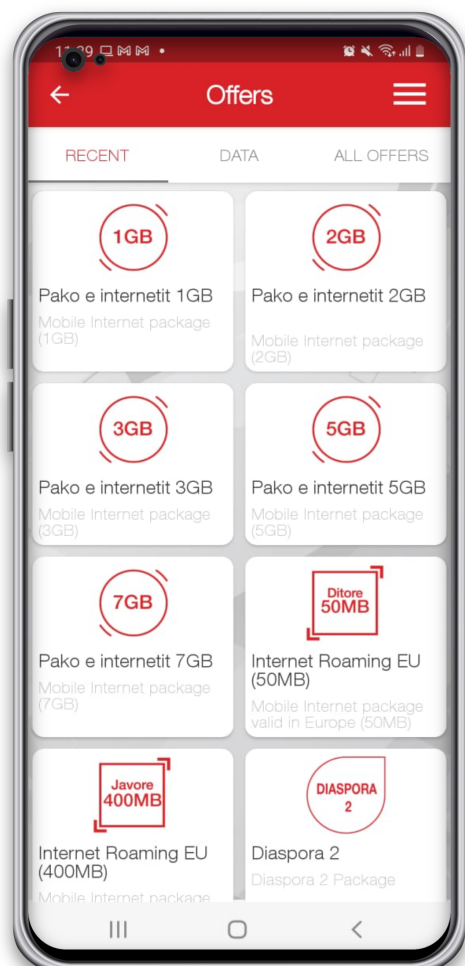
11:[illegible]9

Offers

RECENT DATA ALL OFFERS

1GB
Pako e internetit 1GB
Mobile Internet package (1GB)

2GB
Pako e internetit 2GB
Mobile Internet package (2GB)

3GB
Pako e internetit 3GB
Mobile Internet package (3GB)

5GB
Pako e internetit 5GB
Mobile Internet package (5GB)

7GB
Pako e internetit 7GB
Mobile Internet package (7GB)

Ditore 50MB
Internet Roaming EU (50MB)
Mobile Internet package valid in Europe (50MB)

Javore 400MB
Internet Roaming EU (400MB)
Mobile Internet package

DIASPORA 2
Diaspora 2
Diaspora 2 Package